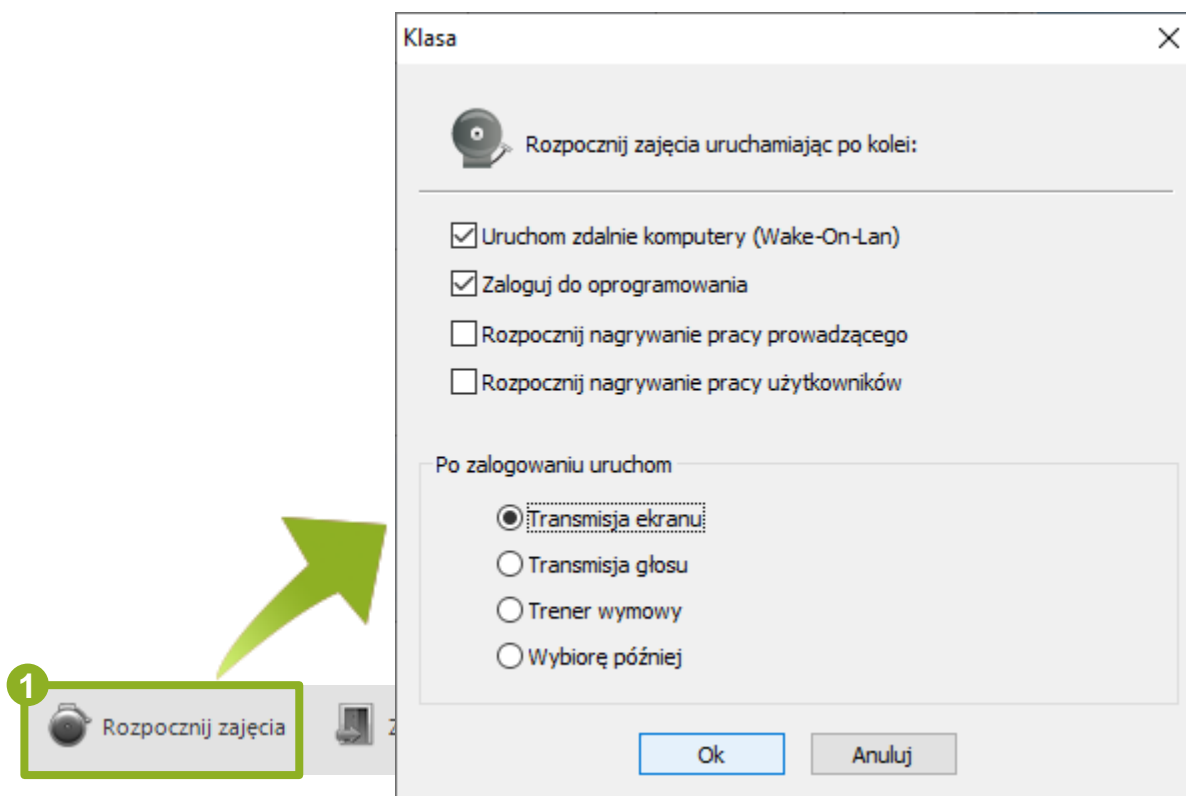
Klasa

Rozpocznij zajęcia uruchamiając po kolei:

Uruchom zdalnie komputery (Wake-On-Lan)

Zaloguj do oprogramowania

Rozpocznij nagrywanie pracy prowadzącego

Rozpocznij nagrywanie pracy użytkowników

Po zalogowaniu uruchom

Transmisja ekranu

Transmisja głosu

Trener wymowy

Wybiorę później

Ok

Anuluj

1

Rozpocznij zajęcia

Z